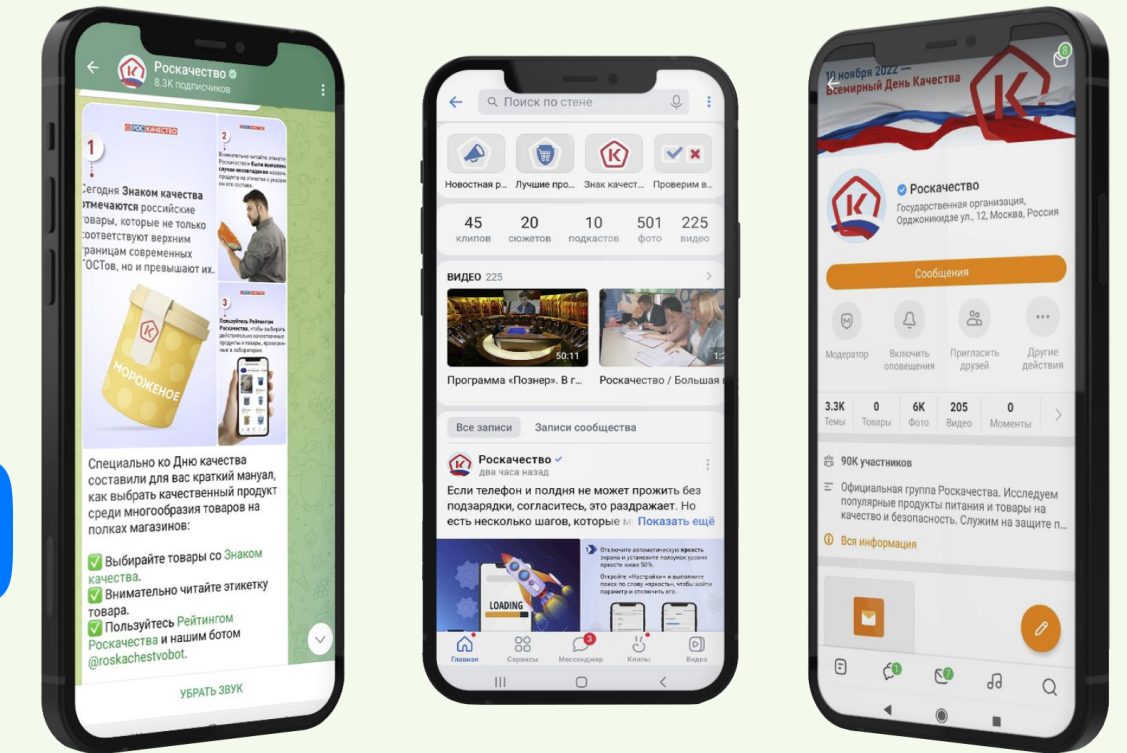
Роскачество
8.3K подписчиков

РОСКАЧЕСТВО

1

Сегодня Знаком качества отмечаются российские товары, которые не только соответствуют верхним границам современных ГОСТов, но и превышают их.

2

3

Пользуйтесь Рейтингом Роскачества

МОРОЖЕНОЕ

Специально ко Дню качества составили для вас краткий мануал, как выбрать качественный продукт среди многообразия товаров на полках магазинов:

✅ Выбирайте товары со Знаком качества.
✅ Внимательно читайте этикетку товара.
✅ Пользуйтесь Рейтингом Роскачества и нашим ботом @roskachestvobot.

УБРАТЬ ЗВУК

Поиск по стене

Новостная р... Лучшие про... Знак качест... Проверим в...

| 45 | 20 | 10 | 501 | 225 |
|---|---|---|---|---|
| клипов | сюжетов | подкастов | фото | видео |

ВИДЕО 225

50:11

Программа «Познер». В г...
Роскачество / Большая

Все записи
Записи сообщества

Роскачество
два часа назад

Если телефон и полдня не может прожить без подзарядки, согласитесь, это раздражает. Но есть несколько шагов, которые м Показать ещё

LOADING

Главная Сервисы 3 Мессенджер Клипы Видео

10 ноября 2022 —
Всемирный День Качества

Роскачество
Государственная организация, Орджоникидзе ул., 12, Москва, Россия

Сообщения

Модератор
Включить оповещения
Пригласить друзей
Другие действия

| 3.3K | 0 | 6K | 205 | 0 |
|---|---|---|---|---|
| Темы | Товары | Фото | Видео | Моменты |

90K участников

Официальная группа Роскачества. Исследуем популярные продукты питания и товары на качество и безопасность. Служим на защите п...

Вся информация